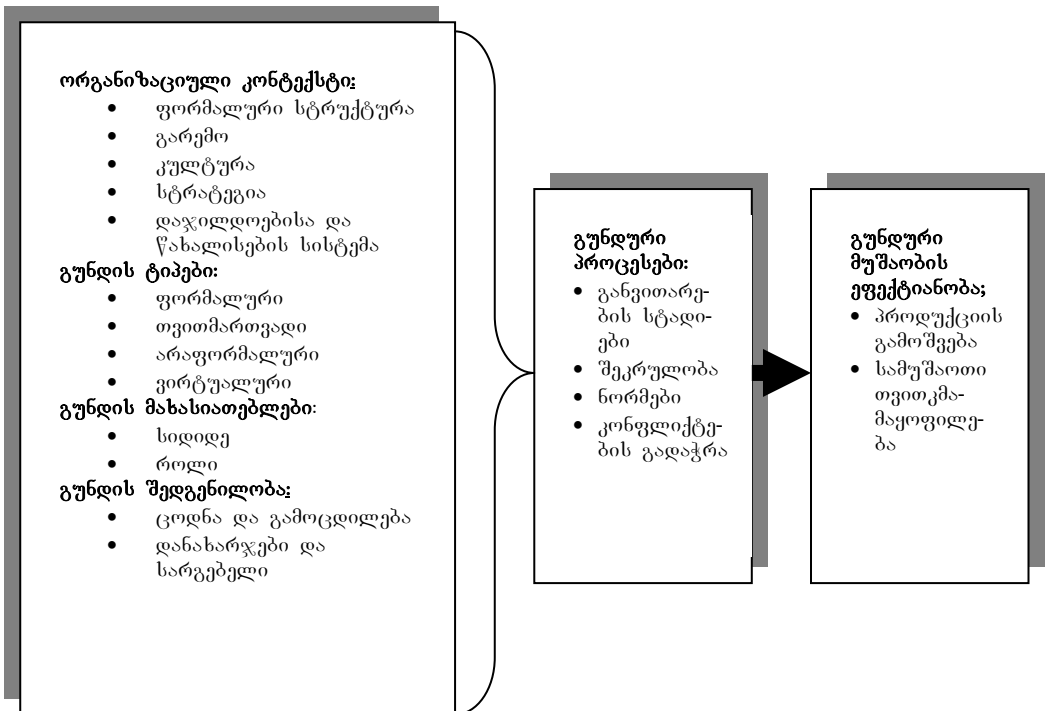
ორგანიზაციული კონტექსტი:

- ფორმალური სტრუქტურა
- გარემო
- კულტურა
- სტრატეგია
- დაჯილდოებისა და წახალისების სისტემა

გუნდის ტიპები:

- ფორმალური
- თვითმართვადი
- არაფორმალური
- ვირტუალური

გუნდის მახასიათებლები:

- სიდიდე
- როლი

გუნდის შედგენილობა:

- ცოდნა და გამოცდილება
- დანახარჯები და სარგებელი

გუნდური პროცესები:

- განვითარების სტადიები
- შეკრულობა
- ნორმები
- კონფლიქტების გადაჭრა

გუნდური მუშაობის ეფექტიანობა;

- პროდუქციის გამოშვება
- სამუშაოთი თვითკმაყოფილება